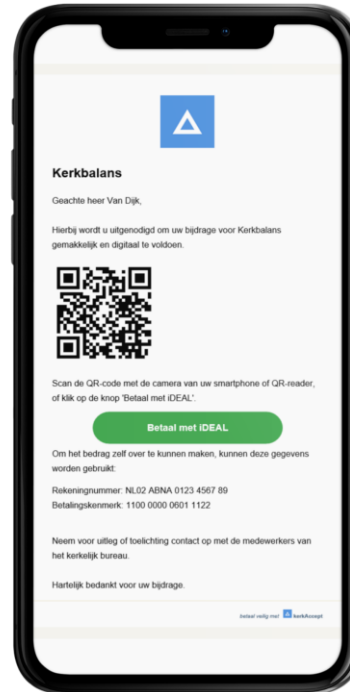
Kerkbalans

Geachte heer Van Dijk,

Hierbij wordt u uitgenodigd om uw bijdrage voor Kerkbalans gemakkelijk en digitaal te voldoen.

Scan de QR-code met de camera van uw smartphone of QR-reader, of klik op de knop 'Betaal met iDEAL'.

Betaal met iDEAL

Om het bedrag zelf over te kunnen maken, kunnen deze gegevens worden gebruikt:

Rekeningnummer: NL02 ABNA 0123 4567 89
Betalingskenmerk: 1100 0000 0601 1122

Neem voor uitleg of toelichting contact op met de medewerkers van het kerkelijk bureau.

Hartelijk bedankt voor uw bijdrage.

Betaal veilig met kerkAccept